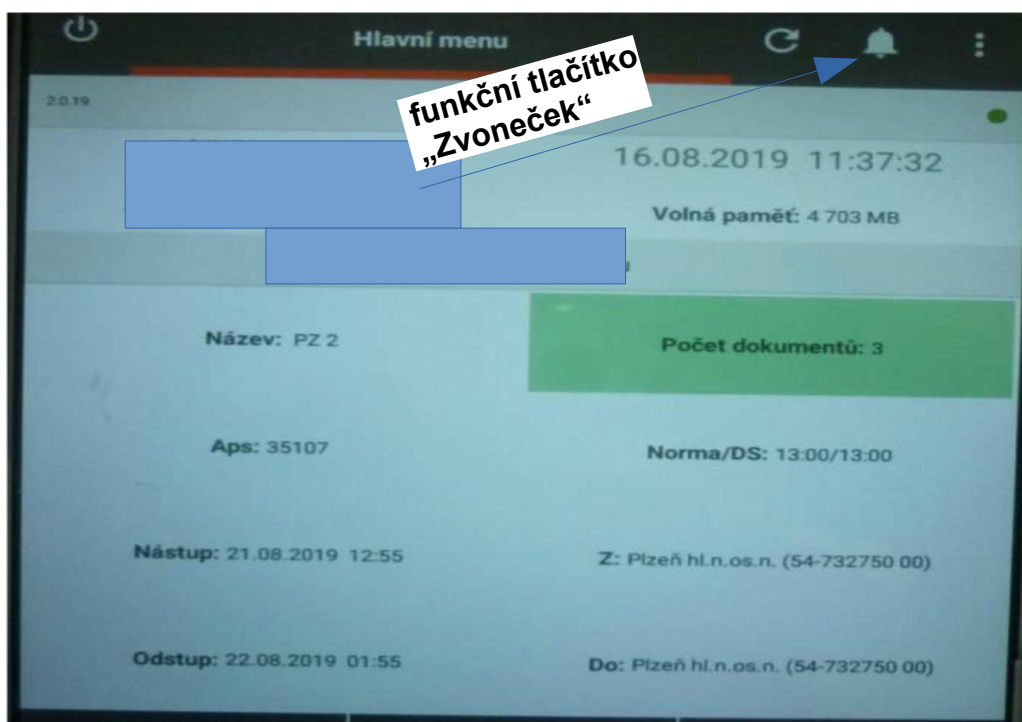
Hlavní menu

funkční tlačítko „Zvoneček“

2.0.19

16.08.2019 11:37:32

Volná paměť: 4 703 MB

Název: PZ 2

Počet dokumentů: 3

Aps: 35107

Norma/DS: 13:00/13:00

Nástup: 21.08.2019 12:55

Z: Plzeň hl.n.os.n. (54-732750 00)

Odstup: 22.08.2019 01:55

Do: Plzeň hl.n.os.n. (54-732750 00)